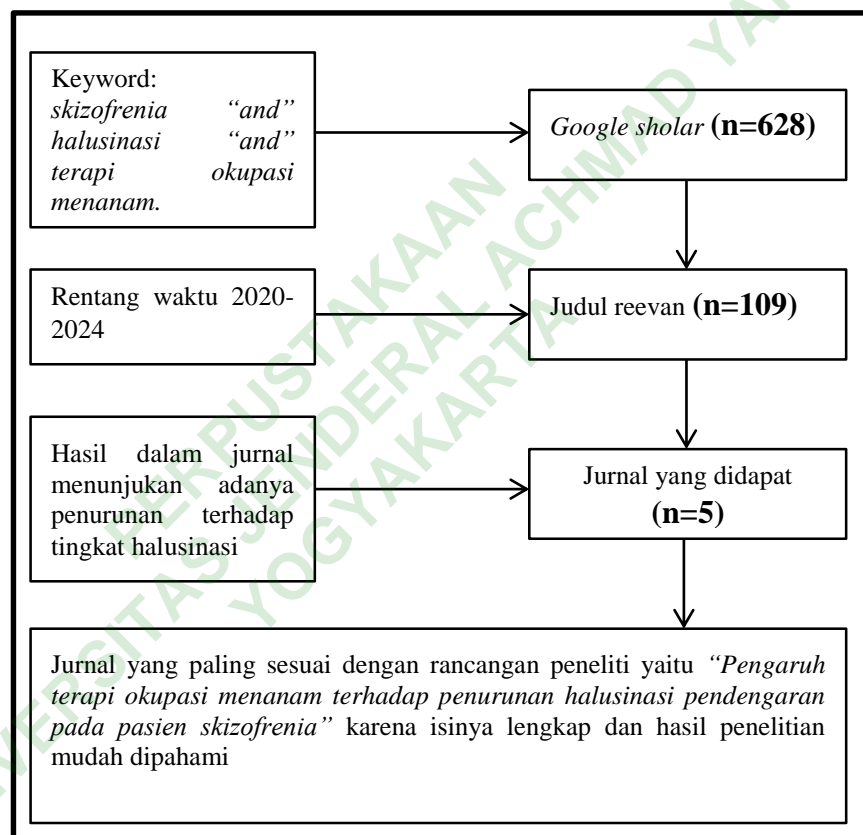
Keyword: *skizofrenia "and" halusinasi "and" terapi okupasi menanam.*

*Google sholar* **(n=628)**

Rentang waktu 2020-2024

Judul reevan **(n=109)**

Hasil dalam jurnal menunjukan adanya penurunan terhadap tingkat halusinasi

Jurnal yang didapat **(n=5)**

Jurnal yang paling sesuai dengan rancangan peneliti yaitu *"Pengaruh terapi okupasi menanam terhadap penurunan halusinasi pendengaran pada pasien skizofrenia"* karena isinya lengkap dan hasil penelitian mudah dipahami

UNIVERSITAS JENDERAL ACHMAD YANI YOGYAKARTA
PERPUSTAKAAN